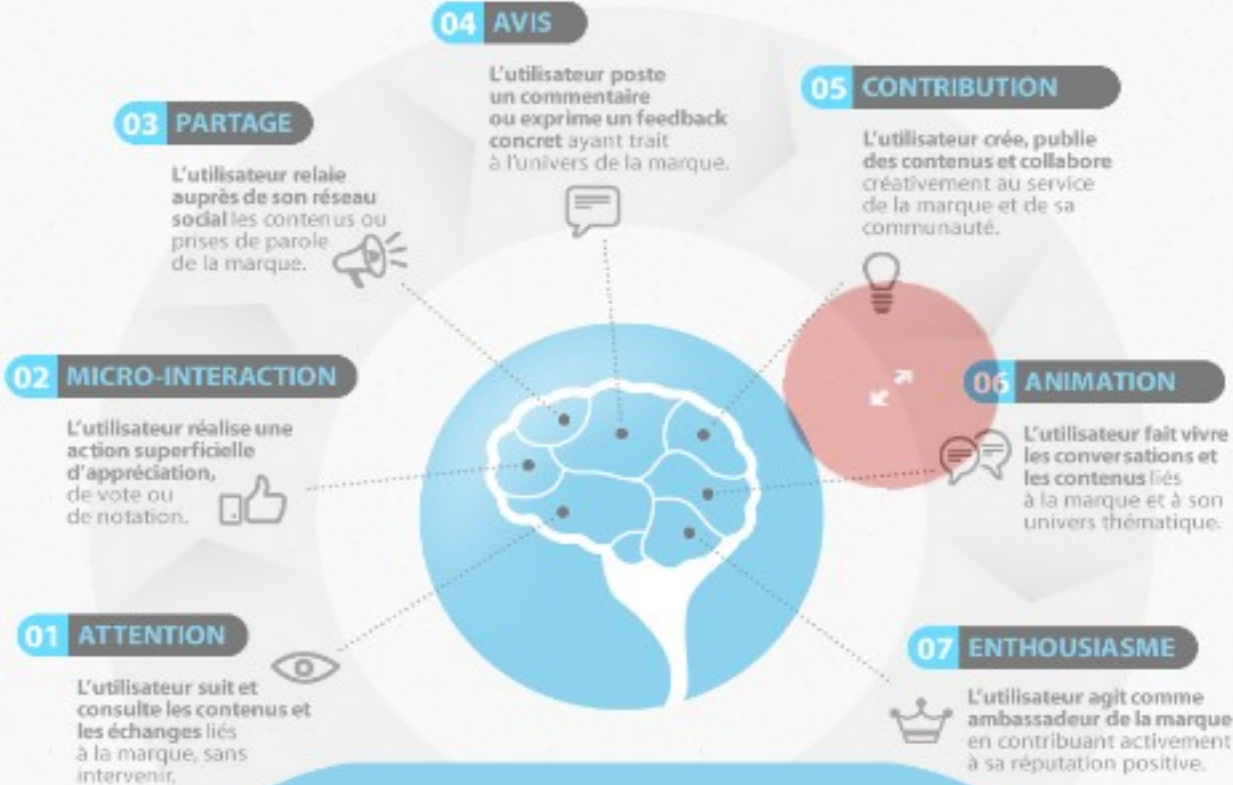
04 AVIS

L'utilisateur poste un commentaire ou exprime un feedback concret ayant trait à l'univers de la marque.

05 CONTRIBUTION

L'utilisateur crée, publie des contenus et collabore créativement au service de la marque et de sa communauté.

03 PARTAGE

L'utilisateur relaie auprès de son réseau social les contenus ou prises de parole de la marque.

02 MICRO-INTERACTION

L'utilisateur réalise une action superficielle d'appréciation, de vote ou de notation.

06 ANIMATION

L'utilisateur fait vivre les conversations et les contenus liés à la marque et à son univers thématique.

01 ATTENTION

L'utilisateur suit et consulte les contenus et les échanges liés à la marque, sans intervenir.

07 ENTHOUSIASME

L'utilisateur agit comme ambassadeur de la marque en contribuant activement à sa réputation positive.